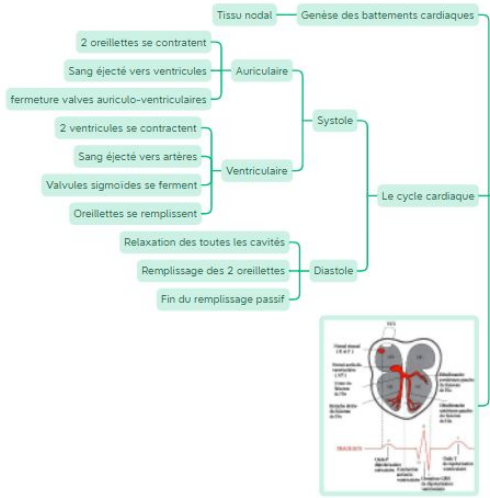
Tissu nodal
Genèse des battements cardiaques
2 oreillettes se contratent
Sang éjecté vers ventricules
fermeture valves auriculo-ventriculaires
Auriculaire
Systole
2 ventricules se contractent
Sang éjecté vers artères
Valvules sigmoïdes se ferment
Oreillettes se remplissent
Ventriculaire
Le cycle cardiaque
Relaxation des toutes les cavités
Remplissage des 2 oreillettes
Fin du remplissage passif
Diastole
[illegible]